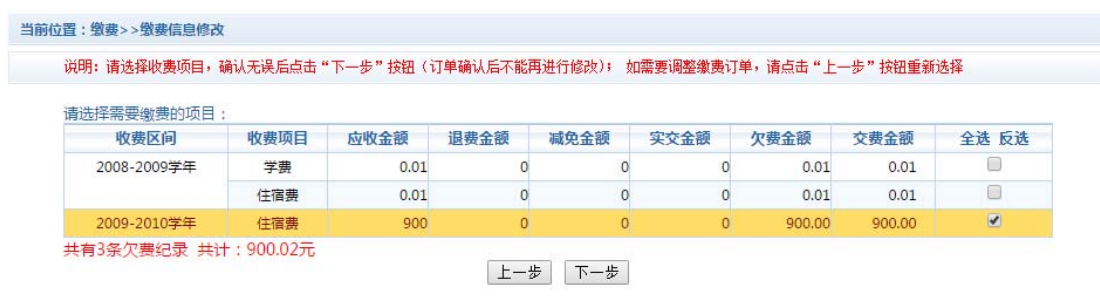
当前位置：缴费>>缴费信息修改

说明：请选择收费项目，确认无误后点击“下一步”按钮（订单确认后不能再进行修改）；　如需要调整缴费订单，请点击“上一步”按钮重新选择

请选择需要缴费的项目：

| 收费区间 | 收费项目 | 应收金额 | 退费金额 | 减免金额 | 实交金额 | 欠费金额 | 交费金额 | 全选 反选 |
|---|---|---|---|---|---|---|---|---|
| 2008-2009学年 | 学费 | 0.01 | 0 | 0 | 0 | 0.01 | 0.01 | ☐ |
| | 住宿费 | 0.01 | 0 | 0 | 0 | 0.01 | 0.01 | ☐ |
| 2009-2010学年 | 住宿费 | 900 | 0 | 0 | 0 | 900.00 | 900.00 | ☑ |

共有3条欠费纪录 共计：900.02元

上一步　下一步